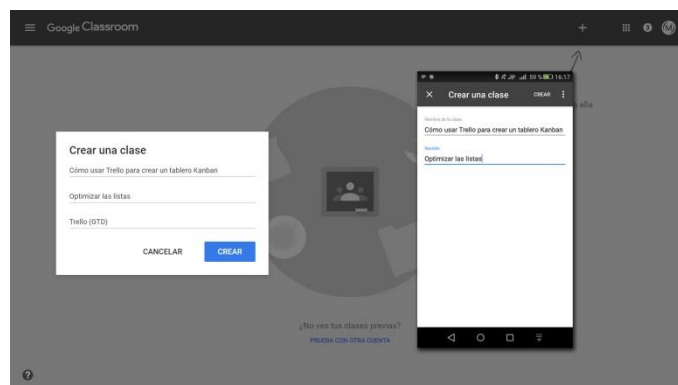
Google Classroom

Crear una clase

Cómo usar Trello para crear un tablero Kanban

Optimizar las listas

Trello (GTD)

CANCELAR CREAR

59 % 16:17

Crear una clase CREAR

Nombre de la clase
Cómo usar Trello para crear un tablero Kanban

Sección
Optimizar las listas

ella

¿No ves tus clases previas?

PRUEBA CON OTRA CUENTA

?